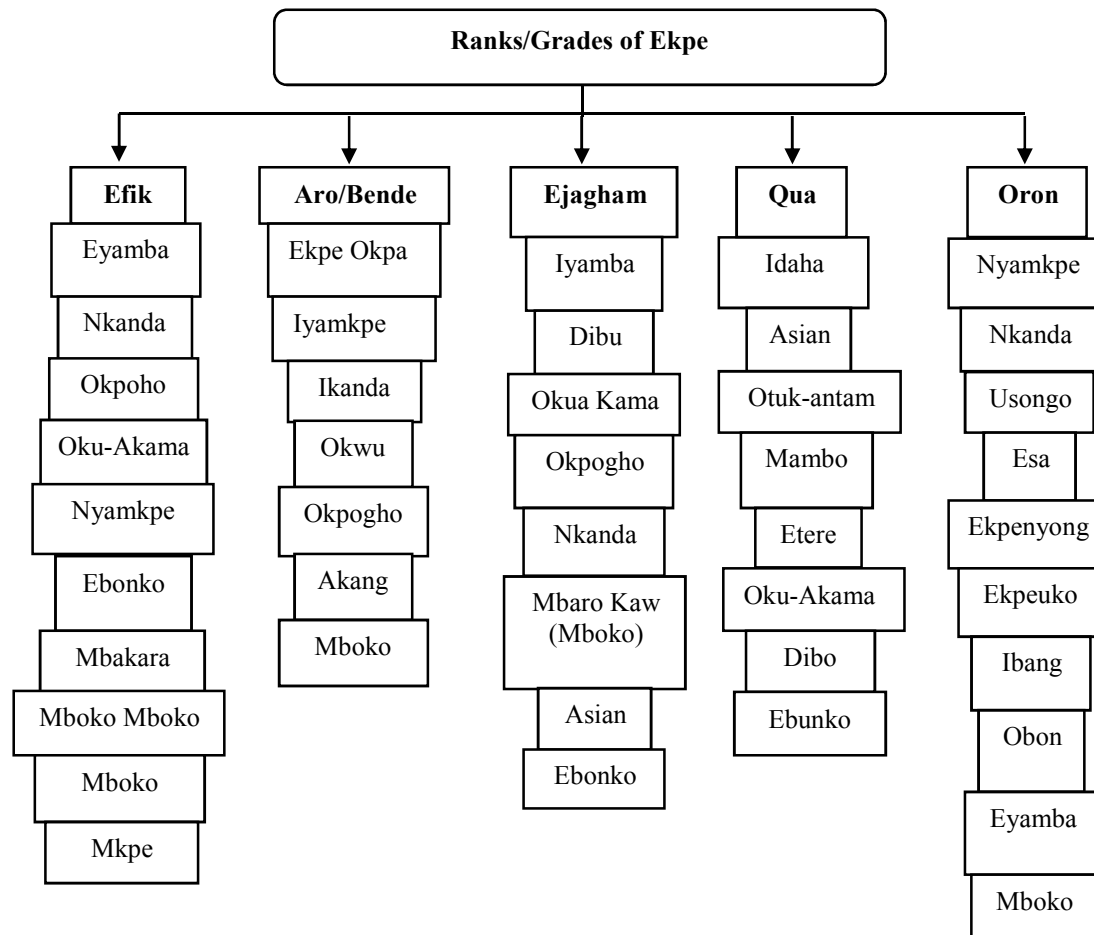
Ranks/Grades of Ekpe

Efik
Eyamba
Nkanda
Okpoho
Oku-Akama
Nyamkpe
Ebonko
Mbakara
Mboko Mboko
Mboko
Mkpe

Aro/Bende
Ekpe Okpa
Iyamkpe
Ikanda
Okwu
Okpogho
Akang
Mboko

Ejagham
Iyamba
Dibu
Okua Kama
Okpogho
Nkanda
Mbaro Kaw (Mboko)
Asian
Ebonko

Qua
Idaha
Asian
Otuk-antam
Mambo
Etere
Oku-Akama
Dibo
Ebunko

Oron
Nyamkpe
Nkanda
Usongo
Esa
Ekpenyong
Ekpeuko
Ibang
Obon
Eyamba
Mboko